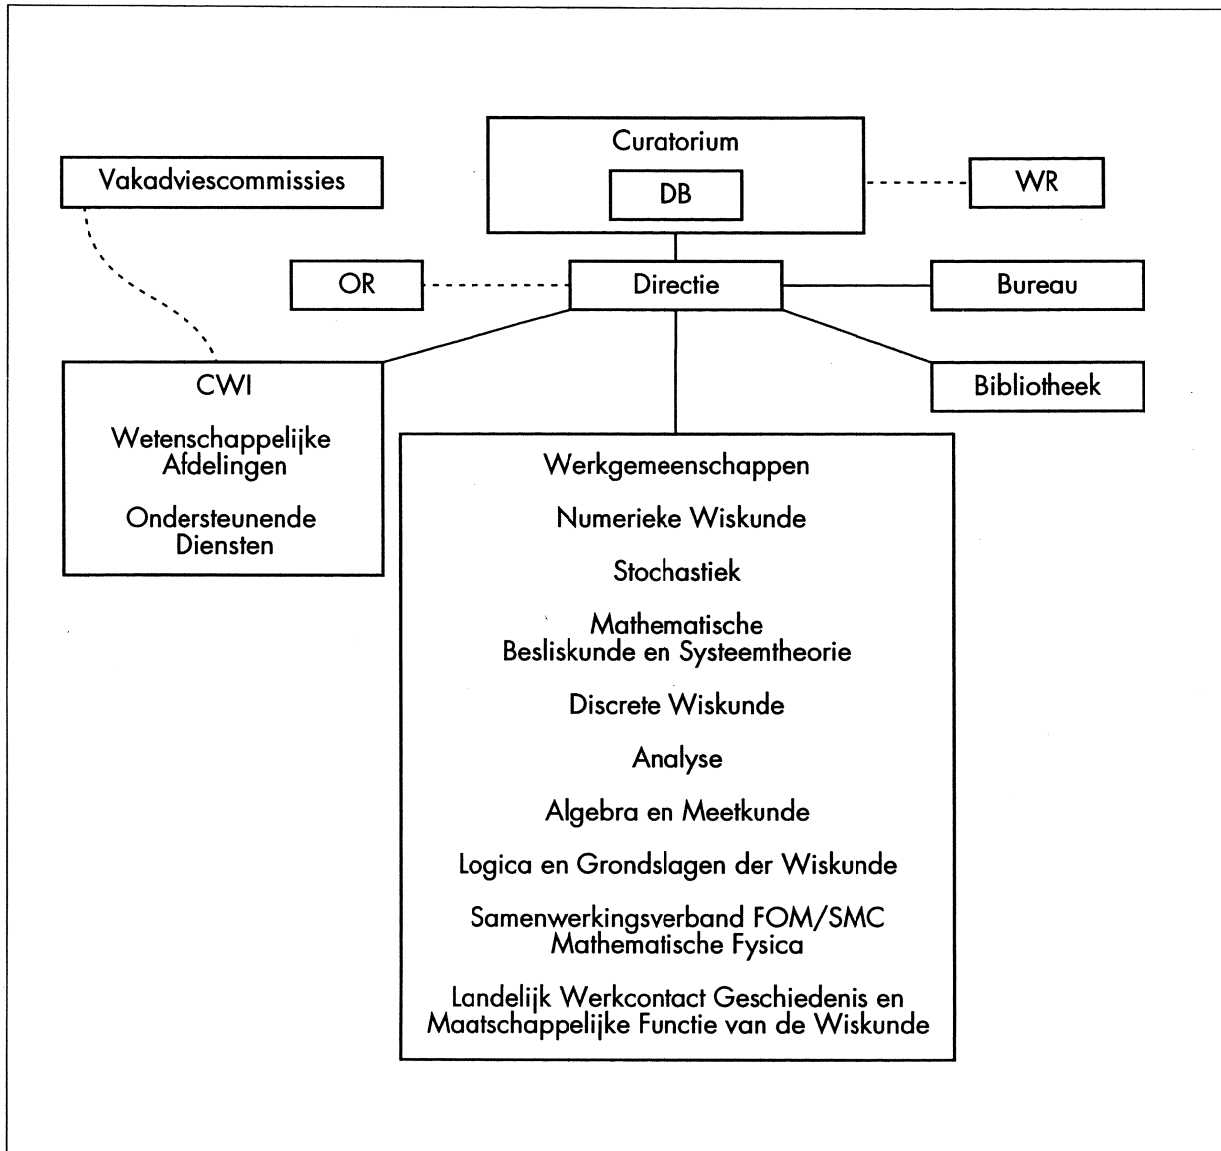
Curatorium

DB

Vakadviescommissies

WR

OR

Directie

Bureau

CWI

Wetenschappelijke Afdelingen

Ondersteunende Diensten

Bibliotheek

Werkgemeenschappen

Numerieke Wiskunde

Stochastiek

Mathematische Besliskunde en Systeemtheorie

Discrete Wiskunde

Analyse

Algebra en Meetkunde

Logica en Grondslagen der Wiskunde

Samenwerkingsverband FOM/SMC Mathematische Fysica

Landelijk Werkcontact Geschiedenis en Maatschappelijke Functie van de Wiskunde